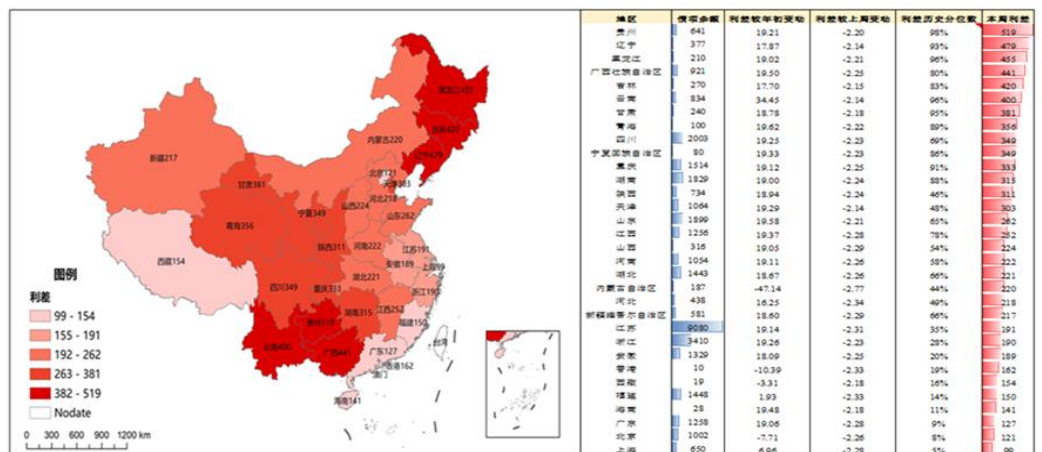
黑龙江455
吉林420
辽宁479
内蒙古220
新疆217
北京121
天津303
河北218
甘肃381
宁夏349
山西224
山东262
青海356
陕西311
河南222
江苏191
安徽189
上海99
西藏154
湖北221
浙江190
四川349
重庆333
湖南315
江西252
福建150
贵州519
云南400
广西441
广东127
香港162
澳门
台湾
海南141

图例
利差
99 - 154
155 - 191
192 - 262
263 - 381
382 - 519
Nodate

0 300 600 900 1200 km

| 地区 | 债项余额 | 利差较年初变动 | 利差较上周变动 | 利差历史分位数 | 本周利差 |
|---|---|---|---|---|---|
| 贵州 | 641 | 19.21 | -2.20 | 98% | 519 |
| 辽宁 | 377 | 17.87 | -2.14 | 93% | 479 |
| 黑龙江 | 210 | 19.02 | -2.21 | 96% | 455 |
| 广西壮族自治区 | 921 | 19.50 | -2.25 | 80% | 441 |
| 吉林 | 270 | 17.70 | -2.15 | 83% | 420 |
| 云南 | 834 | 34.45 | -2.14 | 96% | 400 |
| 甘肃 | 240 | 18.78 | -2.18 | 95% | 381 |
| 青海 | 100 | 19.62 | -2.22 | 89% | 356 |
| 四川 | 2003 | 19.25 | -2.23 | 69% | 349 |
| 宁夏回族自治区 | 80 | 19.33 | -2.23 | 86% | 349 |
| 重庆 | 1514 | 19.12 | -2.25 | 91% | 333 |
| 湖南 | 1829 | 19.00 | -2.24 | 88% | 315 |
| 陕西 | 734 | 18.94 | -2.24 | 46% | 311 |
| 天津 | 1064 | 19.29 | -2.14 | 48% | 303 |
| 山东 | 1899 | 19.58 | -2.21 | 65% | 262 |
| 江西 | 1256 | 19.37 | -2.28 | 78% | 252 |
| 山西 | 316 | 19.05 | -2.29 | 54% | 224 |
| 河南 | 1054 | 19.11 | -2.26 | 58% | 222 |
| 湖北 | 1443 | 18.67 | -2.26 | 66% | 221 |
| 内蒙古自治区 | 187 | -47.14 | -2.77 | 44% | 220 |
| 河北 | 438 | 16.25 | -2.34 | 49% | 218 |
| 新疆维吾尔自治区 | 581 | 18.60 | -2.29 | 66% | 217 |
| 江苏 | 9090 | 19.14 | -2.31 | 35% | 191 |
| 浙江 | 3410 | 19.26 | -2.23 | 28% | 190 |
| 安徽 | 1329 | 18.09 | -2.25 | 20% | 189 |
| 香港 | 10 | -10.39 | -2.33 | 19% | 162 |
| 西藏 | 19 | -3.31 | -2.18 | 16% | 154 |
| 福建 | 1448 | 1.93 | -2.33 | 14% | 150 |
| 海南 | 28 | 19.48 | -2.18 | 11% | 141 |
| 广东 | 1258 | 19.06 | -2.28 | 9% | 127 |
| 北京 | 1002 | -7.71 | -2.26 | 8% | 121 |
| 上海 | 650 | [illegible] | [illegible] | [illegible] | 99 |